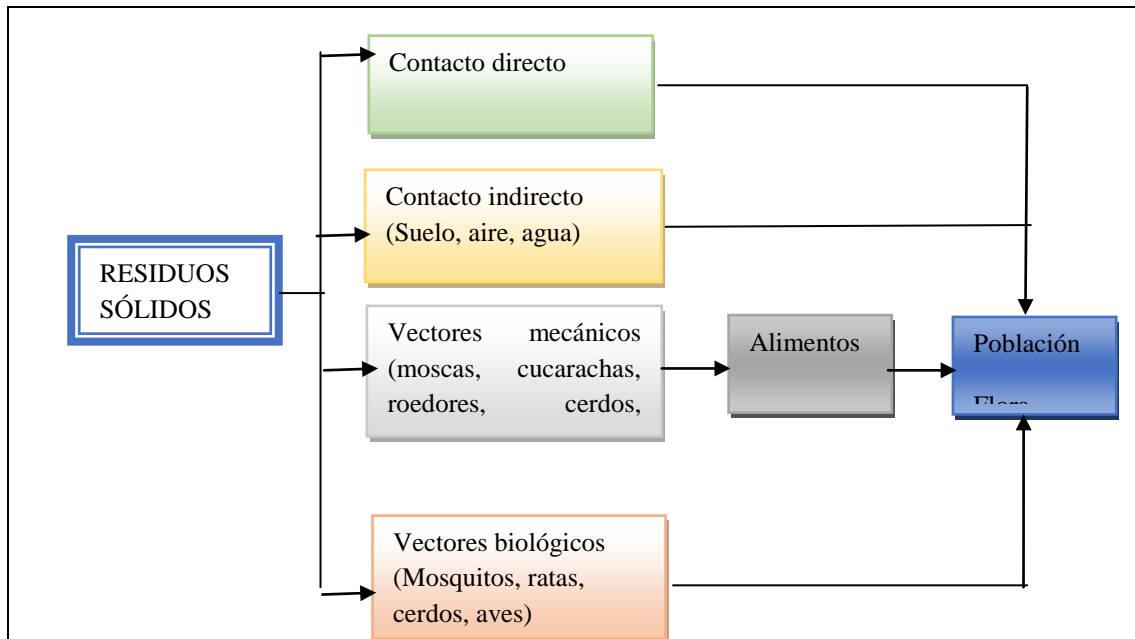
RESIDUOS SÓLIDOS

Contacto directo

Contacto indirecto (Suelo, aire, agua)

Vectores mecánicos (moscas, cucarachas, roedores, cerdos,

Alimentos

Población

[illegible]

Vectores biológicos (Mosquitos, ratas, cerdos, aves)